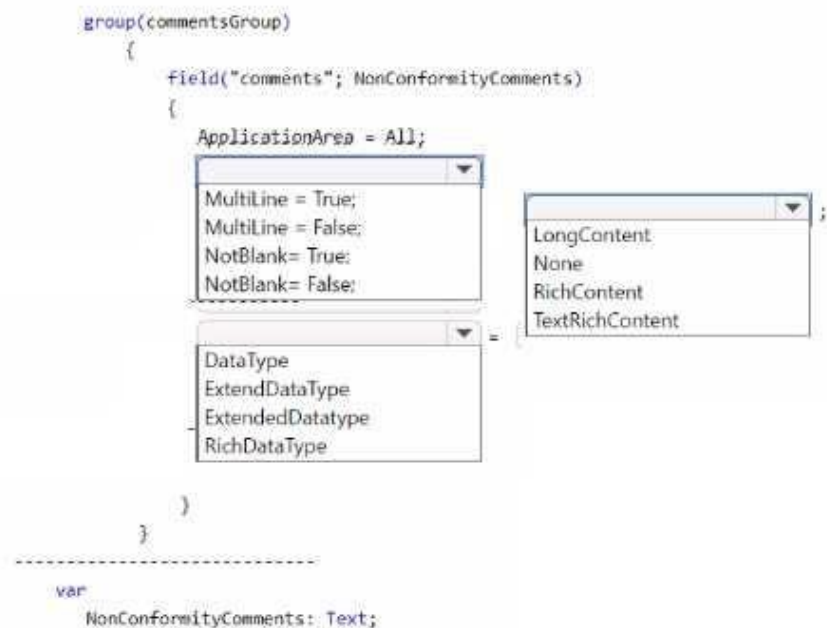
group(commentsGroup)
{
field("comments"; NonConformityComments)
{
ApplicationArea = All;

MultiLine = True;
MultiLine = False;
NotBlank= True;
NotBlank= False;

;

LongContent
None
RichContent
TextRichContent

=

DataType
ExtendDataType
ExtendedDatatype
RichDataType

}
}

var
NonConformityComments: Text;